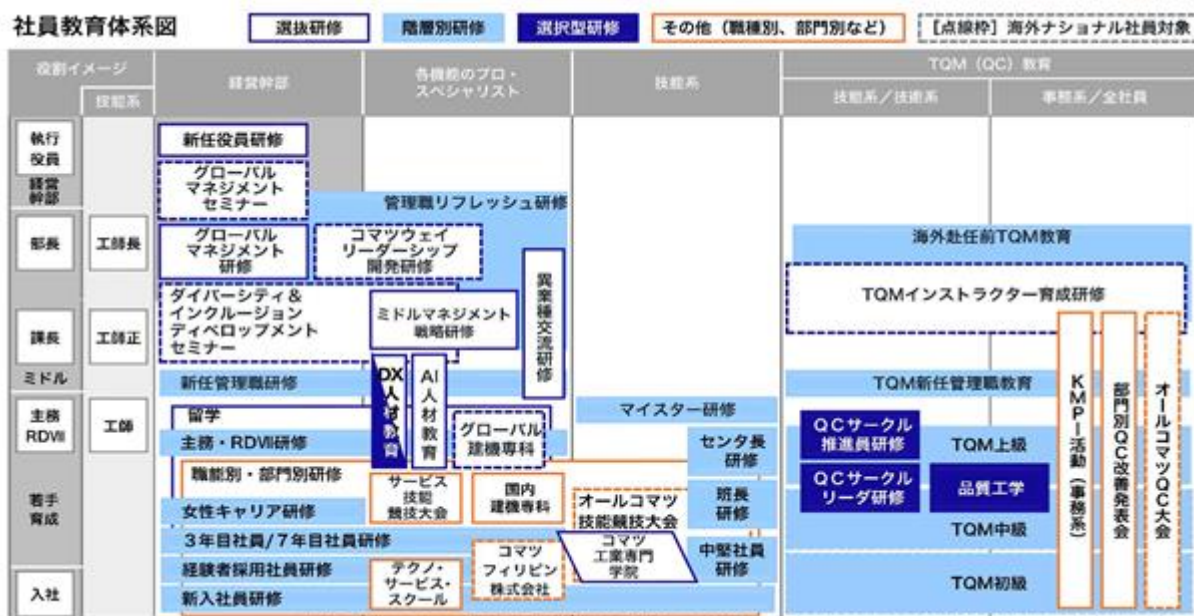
社員教育体系図

選抜研修　階層別研修　選択型研修　その他（職種別、部門別など）　［点線枠］海外ナショナル社員対象

| 役割イメージ | 技能系 | 経営幹部 | 各機能のプロ・スペシャリスト | 技能系 | TQM（QC）教育 技能系／技術系 | 事務系／全社員 |
|---|---|---|---|---|---|---|
| 執行役員 経営幹部 | | 新任役員研修 グローバルマネジメントセミナー | 管理職リフレッシュ研修 | | | |
| 部長 | 工師長 | グローバルマネジメント研修 | コマツウェイリーダーシップ開発研修 異業種交流研修 | | 海外赴任前TQM教育 | |
| 課長 | 工師正 | ダイバーシティ＆インクルージョンディベロップメントセミナー | ミドルマネジメント戦略研修 | | TQMインストラクター育成研修 | |
| ミドル | | 新任管理職研修 | DX人材教育 AI人材教育 | | TQM新任管理職教育 | KMPI活動（事務系） 部門別QC改善発表会 オールコマツQC大会 |
| 主務 RDVⅡ | 工師 | 留学 主務・RDVⅡ研修 | グローバル建機専科 | マイスター研修 センタ長研修 | QCサークル推進員研修 TQM上級 | |
| 若手育成 | | 職能別・部門別研修 女性キャリア研修 | サービス技能競技大会 国内建機専科 | オールコマツ技能競技大会 班長研修 | QCサークルリーダ研修 品質工学 TQM中級 | |
| | | 3年目社員／7年目社員研修 経験者採用社員研修 | テクノ・サービス・スクール コマツフィリピン株式会社 | コマツ工業専門学院 中堅社員研修 | | |
| 入社 | | 新入社員研修 | | | TQM初級 | |